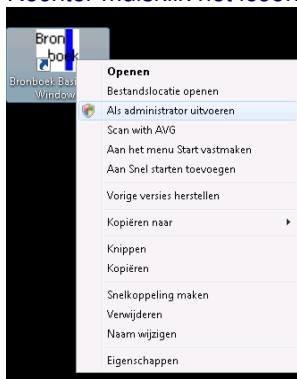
Rechter muisklik het icoon

Bron boek

Bronboek Basi Window

Openen
Bestandslocatie openen
Als administrator uitvoeren
Scan with AVG
Aan het menu Start vastmaken
Aan Snel starten toevoegen
Vorige versies herstellen
Kopiëren naar
Knippen
Kopiëren
Snelkoppeling maken
Verwijderen
Naam wijzigen
Eigenschappen